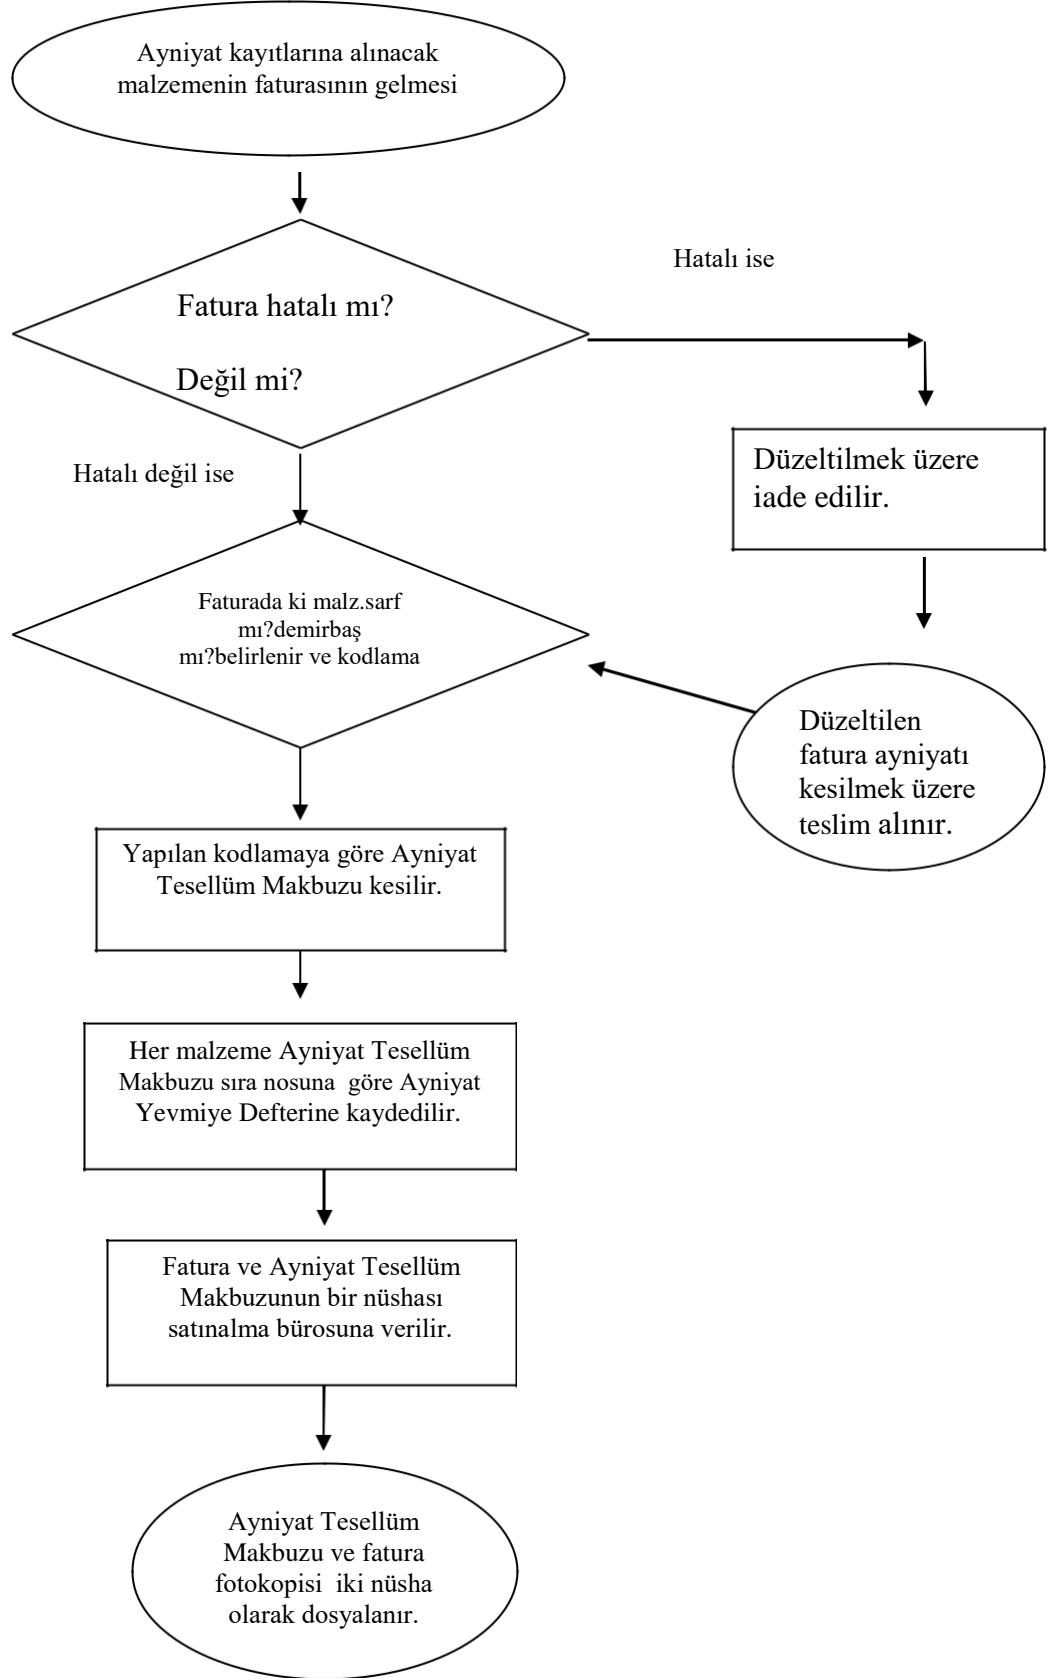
Ayniyat kayıtlarına alınacak malzemenin faturasının gelmesi

Fatura hatalı mı?

Değil mi?

Hatalı ise

Düzeltilmek üzere iade edilir.

Hatalı değil ise

Faturada ki malz.sarf mı?demirbaş mı?belirlenir ve kodlama

Düzeltilen fatura ayniyatı kesilmek üzere teslim alınır.

Yapılan kodlamaya göre Ayniyat Tesellüm Makbuzu kesilir.

Her malzeme Ayniyat Tesellüm Makbuzu sıra nosuna göre Ayniyat Yevmiye Defterine kaydedilir.

Fatura ve Ayniyat Tesellüm Makbuzunun bir nüshası satınalma bürosuna verilir.

Ayniyat Tesellüm Makbuzu ve fatura fotokopisi iki nüsha olarak dosyalanır.